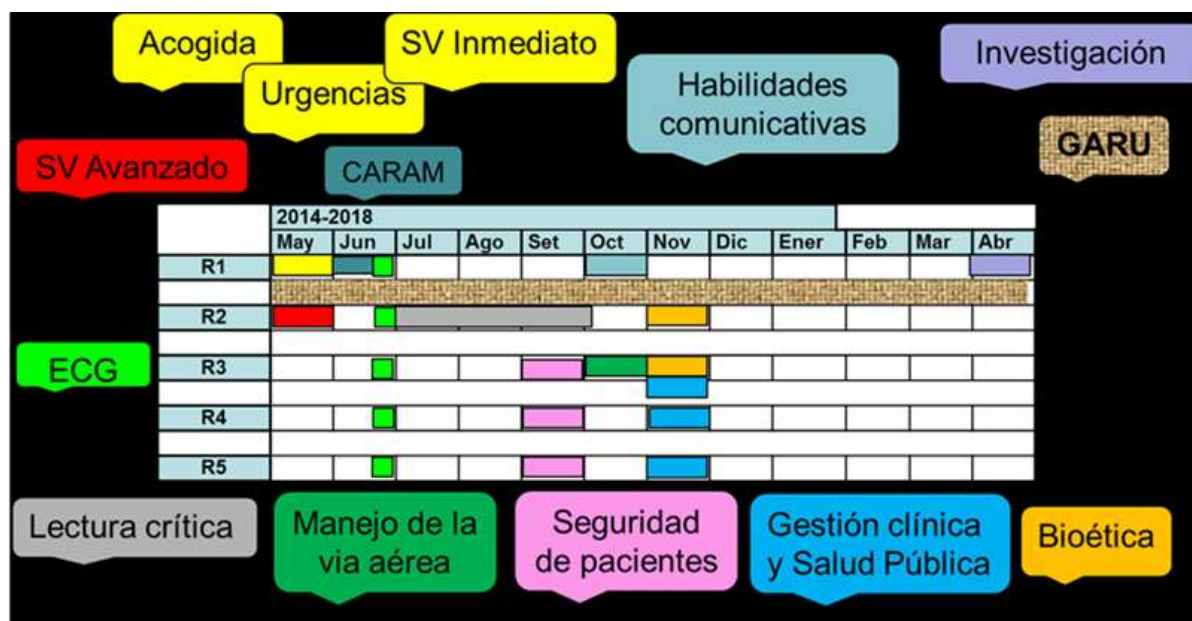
Acogida

Urgencias

SV Inmediato

Habilidades comunicativas

Investigación

GARU

SV Avanzado

CARAM

| | 2014-2018 | | | | | | | | | | | |
|---|---|---|---|---|---|---|---|---|---|---|---|---|
| | May | Jun | Jul | Ago | Set | Oct | Nov | Dic | Ener | Feb | Mar | Abr |
| R1 | | | | | | | | | | | | |
| | | | | | | | | | | | | |
| R2 | | | | | | | | | | | | |
| | | | | | | | | | | | | |
| R3 | | | | | | | | | | | | |
| | | | | | | | | | | | | |
| R4 | | | | | | | | | | | | |
| | | | | | | | | | | | | |
| R5 | | | | | | | | | | | | |

ECG

Lectura crítica

Manejo de la via aérea

Seguridad de pacientes

Gestión clínica y Salud Pública

Bioética